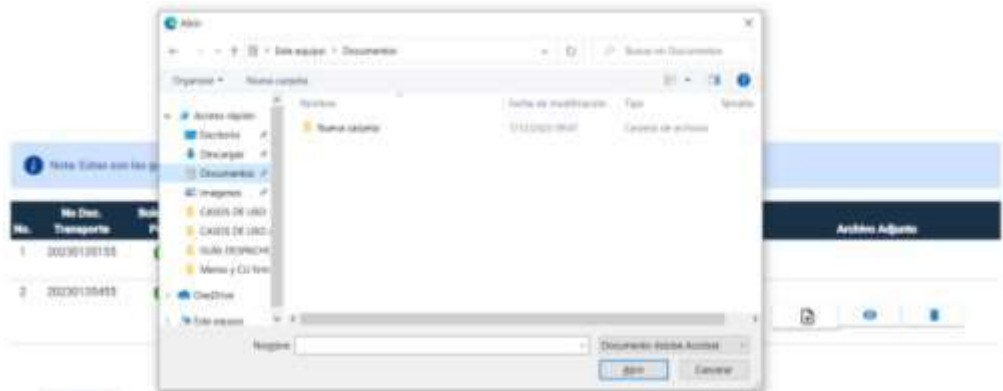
Abrir

Este equipo > Documentos

Buscar en Documentos

Organizar ▾ Nueva carpeta

Acceso rápido
Escritorio
Descargas
Documentos
Imágenes
CASOS DE USO
CASOS DE USO
GUIA DESPACHO
Memo y CU firm
OneDrive
Este equipo

Nombre | Fecha de modificación | Tipo | Tamaño
Nueva carpeta | 7/12/2023 09:47 | Carpeta de archivos |

Nombre:
Documento Adobe Acrobat
Abrir
Cancelar

Nota: Estas son las g

| No. | No Doc. Transporte | So | Archivo Adjunto |
|---|---|---|---|
| 1 | 202301200155 | | |
| 2 | 202301200455 | | |